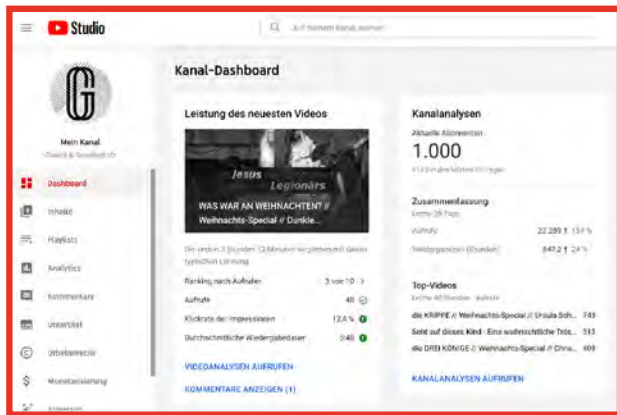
Studio

Auf deinem Kanal suchen

Kanal-Dashboard

Mein Kanal
Glaube & Gesellschaft

Dashboard
Inhalte
Playlists
Analytics
Kommentare
Untertitel
Urheberrecht
Monetarisierung
Anpassen

Leistung des neuesten Videos

Jesus
Legionärs

WAS WAR AN WEIHNACHTEN? // Weihnachts-Special // Dunkle...

Die ersten 3 Stunden 12 Minuten verglichen mit deiner typischen Leistung

| | |
|---|---|
| Ranking nach Aufrufen | 3 von 10 |
| Aufrufe | 48 |
| Klickrate der Impressionen | 12,4 % |
| Durchschnittliche Wiedergabedauer | 3:40 |

VIDEOANALYSEN AUFRUFEN
KOMMENTARE ANZEIGEN (1)

Kanalanalysen

Aktuelle Abonnenten
1.000
+123 in den letzten 28 Tagen

Zusammenfassung
Letzte 28 Tage

| | |
|---|---|
| Aufrufe | 22.289 ↑ 137 % |
| Wiedergabezeit (Stunden) | 847,2 ↑ 24 % |

Top-Videos
Letzte 48 Stunden · Aufrufe

| | |
|---|---|
| die KRIPPE // Weihnachts-Special // Ursula Sch... | 743 |
| Seht auf dieses Kind - Eine weihnachtliche Trös... | 513 |
| die DREI KÖNIGE // Weihnachts-Special // Chris... | 469 |

KANALANALYSEN AUFRUFEN